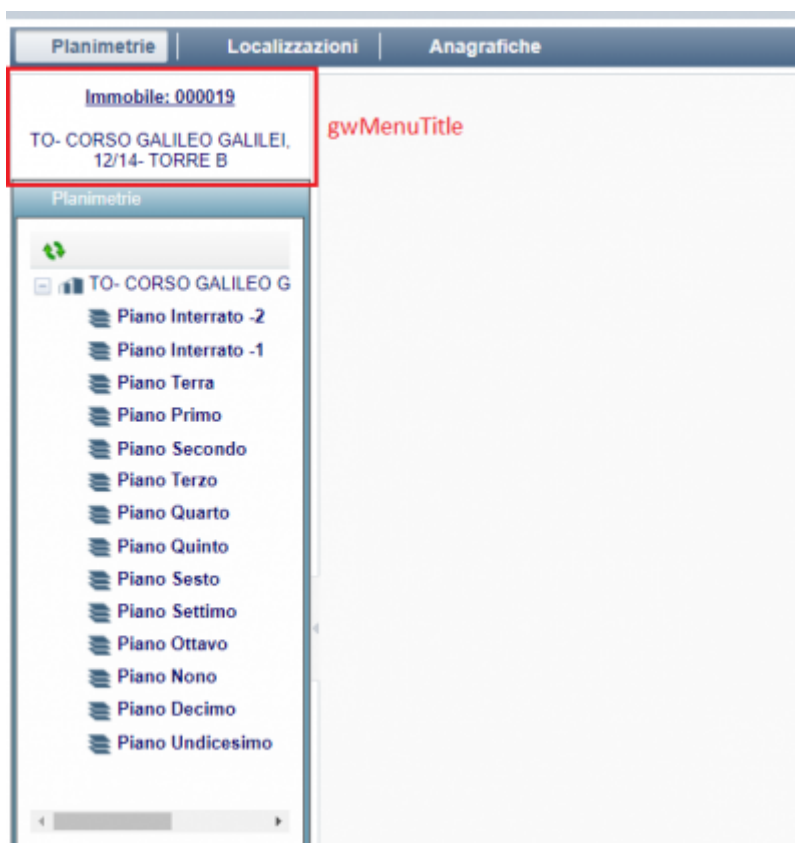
Planimetrie | Localizzazioni | Anagrafiche

Immobile: 000019

TO- CORSO GALILEO GALILEI, 12/14- TORRE B

gwMenuTitle

Planimetrie

TO- CORSO GALILEO G
Piano Interrato -2
Piano Interrato -1
Piano Terra
Piano Primo
Piano Secondo
Piano Terzo
Piano Quarto
Piano Quinto
Piano Sesto
Piano Settimo
Piano Ottavo
Piano Nono
Piano Decimo
Piano Undicesimo